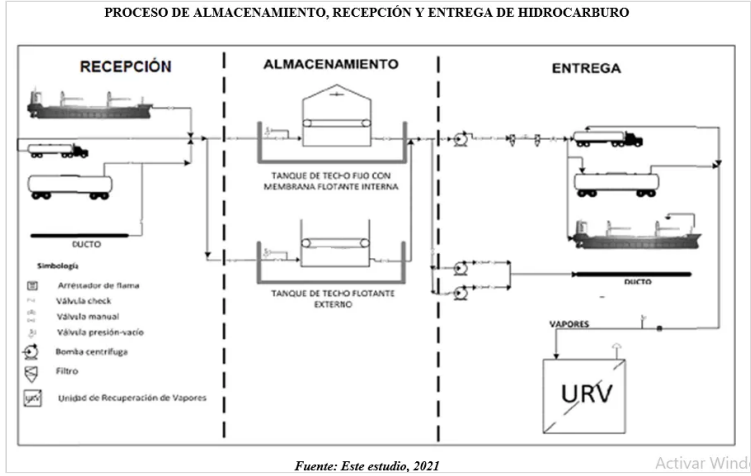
PROCESO DE ALMACENAMIENTO, RECEPCIÓN Y ENTREGA DE HIDROCARBURO

RECEPCIÓN

ALMACENAMIENTO

ENTREGA

TANQUE DE TECHO FIJO CON MEMBRANA FLOTANTE INTERNA

DUCTO

TANQUE DE TECHO FLOTANTE EXTERNO

DUCTO

Simbología

Arrestador de flama

Válvula check

Válvula manual

Válvula presión-vacío

Bomba centrífuga

Filtro

URV Unidad de Recuperación de Vapores

VAPORES

URV

Fuente: Este estudio, 2021

Activar Wind